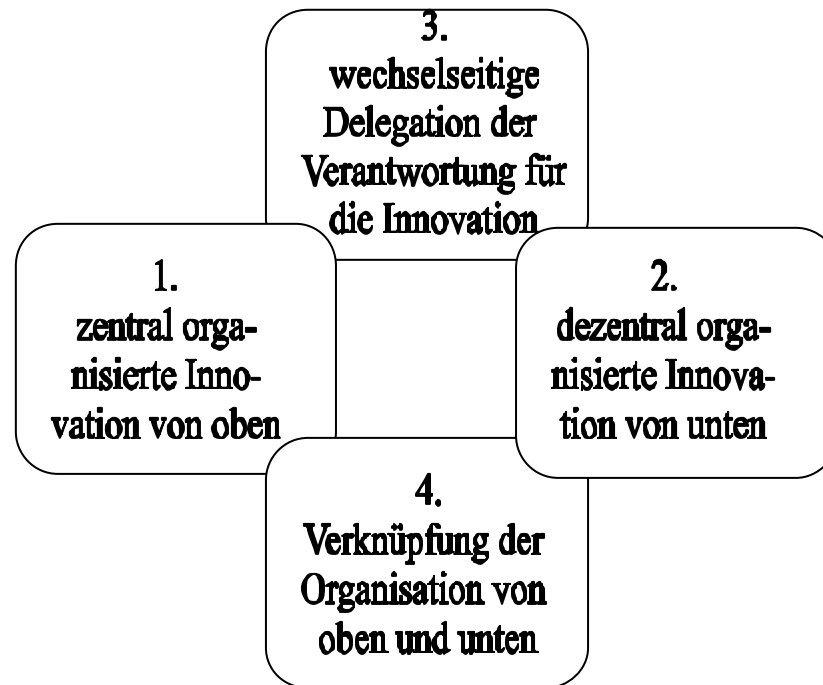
3.
wechselseitige Delegation der Verantwortung für die Innovation

1.
zentral organisierte Innovation von oben

2.
dezentral organisierte Innovation von unten

4.
Verknüpfung der Organisation von oben und unten